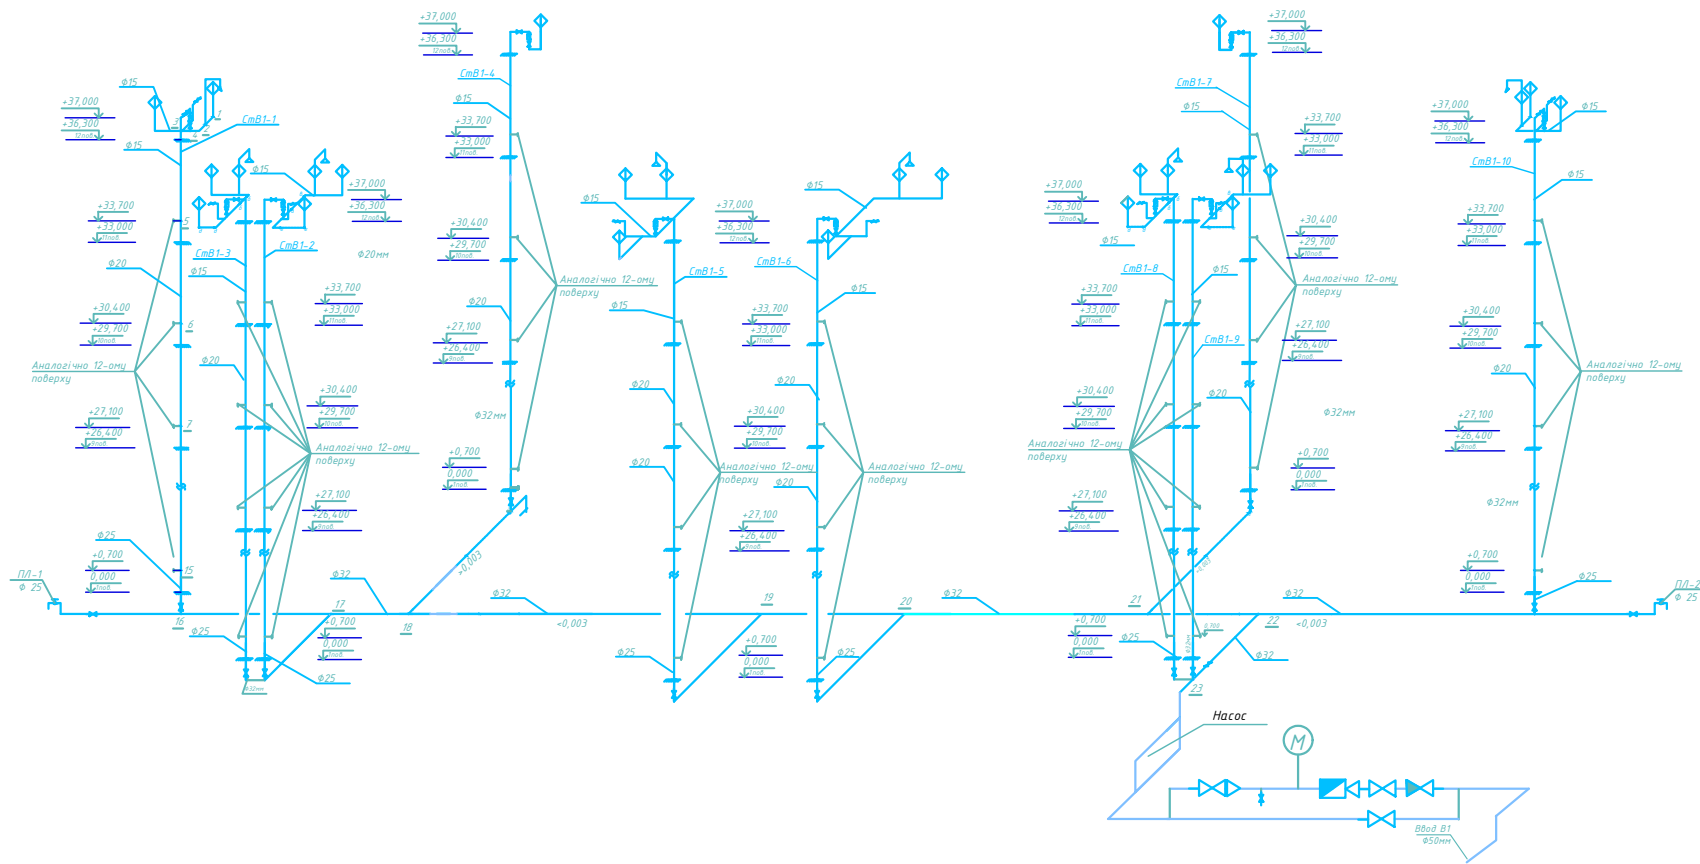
+37,000
+36,300
12пов
СтВ1-4
Ф15
+33,700
+33,000
11пов
+30,400
+29,700
10пов
Ф20
+27,100
+26,400
9пов
Ф32мм
+0,700
0,000
1пов
Аналогічно 12-ому поверху
Ф15
+37,000
+36,300
12пов
СтВ1-1
Ф15
+33,700
+33,000
11пов
5
Ф20
СтВ1-3
СтВ1-2
Ф15
Ф15
Ф20мм
+30,400
+29,700
10пов
6
Аналогічно 12-ому поверху
Ф20
+27,100
+26,400
9пов
7
+33,700
+33,000
11пов
+30,400
+29,700
10пов
Аналогічно 12-ому поверху
+27,100
+26,400
9пов
Ф25
+0,700
0,000
1пов
15
ПЛ-1
Ф 25
16
Ф25
17
+0,700
0,000
1пов
Ф25
Ф32мм
Ф32
18
+0,003
Ф32
<0,003
Ф15
+37,000
+36,300
12пов
СтВ1-5
Ф15
Ф20
Ф20
Аналогічно 12-ому поверху
Ф25
19
Ф15
СтВ1-6
Ф15
+33,700
+33,000
11пов
+30,400
+29,700
10пов
Ф20
Ф20
Аналогічно 12-ому поверху
+27,100
+26,400
9пов
+0,700
0,000
1пов
Ф25
20
Ф32
+37,000
+36,300
12пов
СтВ1-7
Ф15
+33,700
+33,000
11пов
+30,400
+29,700
10пов
Аналогічно 12-ому поверху
+27,100
+26,400
9пов
Ф32мм
+0,700
0,000
1пов
+37,000
+36,300
12пов
Ф15
СтВ1-8
Ф15
+33,700
+33,000
11пов
СтВ1-9
Ф20
+30,400
+29,700
10пов
Аналогічно 12-ому поверху
+27,100
+26,400
9пов
21
+0,700
0,000
1пов
Ф25
22
<0,003
Ф32
Ф32
23
+37,000
+36,300
12пов
Ф15
СтВ1-10
Ф15
+33,700
+33,000
11пов
+30,400
+29,700
10пов
Ф20
Аналогічно 12-ому поверху
+27,100
+26,400
9пов
Ф32мм
+0,700
0,000
1пов
Ф25
ПЛ-2
Ф 25
Насос
M
Ввод В1
Ф50мм